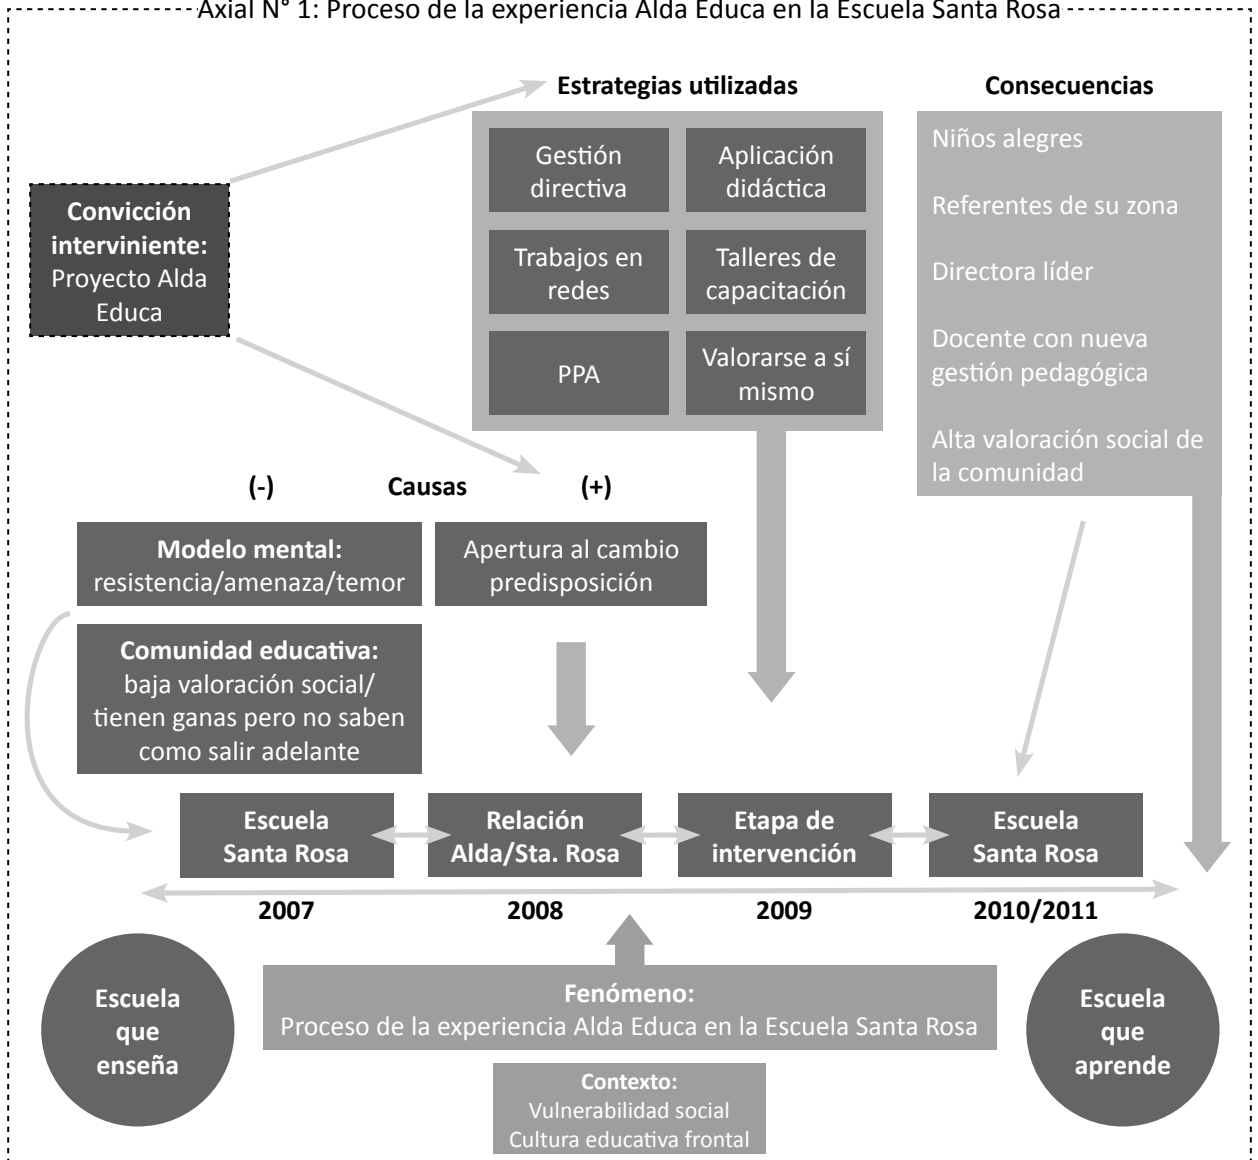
Axial N° 1: Proceso de la experiencia Alda Educa en la Escuela Santa Rosa

Estrategias utilizadas

Consecuencias

Gestión directiva

Aplicación didáctica

Trabajos en redes

Talleres de capacitación

PPA

Valorarse a sí mismo

Niños alegres

Referentes de su zona

Directora líder

Docente con nueva gestión pedagógica

Alta valoración social de la comunidad

Convicción interviniente: Proyecto Alda Educa

(-)

Causas

(+)

Modelo mental: resistencia/amenaza/temor

Apertura al cambio predisposición

Comunidad educativa: baja valoración social/ tienen ganas pero no saben como salir adelante

Escuela Santa Rosa

Relación Alda/Sta. Rosa

Etapa de intervención

Escuela Santa Rosa

2007

2008

2009

2010/2011

Escuela que enseña

Fenómeno: Proceso de la experiencia Alda Educa en la Escuela Santa Rosa

Escuela que aprende

Contexto: Vulnerabilidad social Cultura educativa frontal